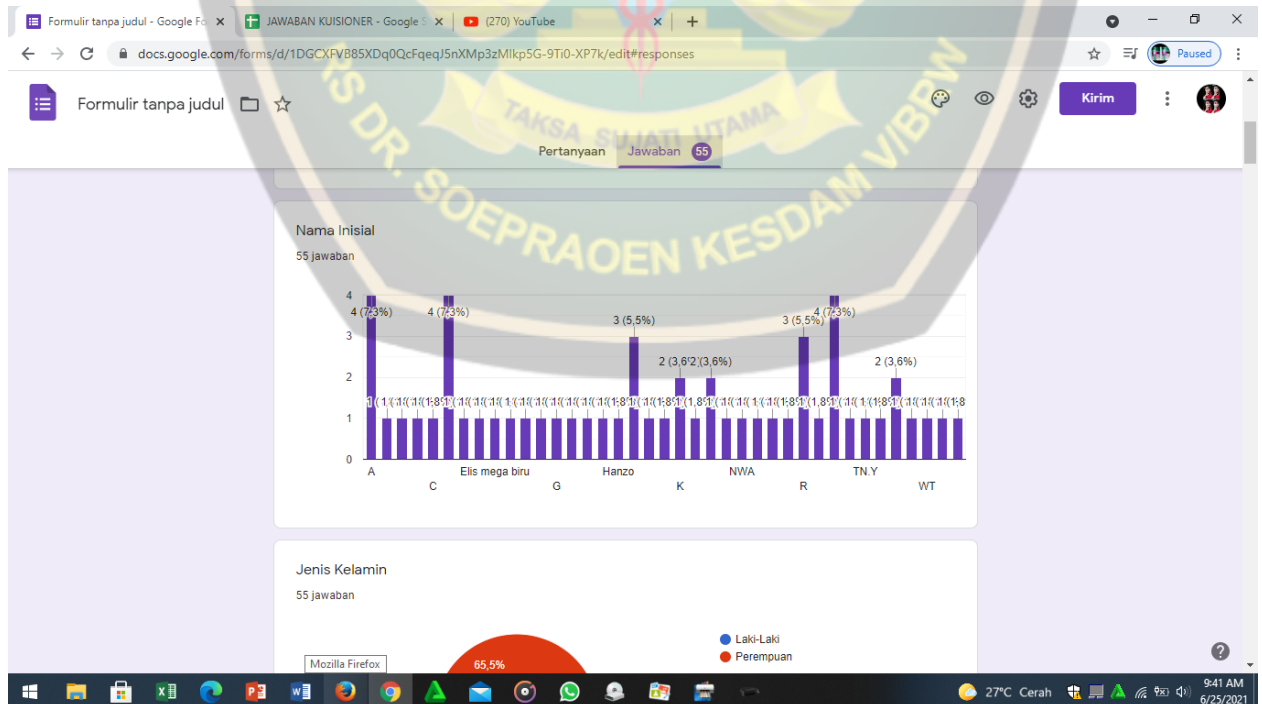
Formulir tanpa judul - Google Fo ×
JAWABAN KUISIONER - Google S ×
(270) YouTube ×
+

docs.google.com/forms/d/1DGCXFVB85XDq0QcFqeqJ5nXMp3zMlkp5G-9Ti0-XP7k/edit#responses

Paused

Formulir tanpa judul

Kirim

Pertanyaan Jawaban 55

TAKSA SUJATI UTAMA
SOEPRAOEN KESDAM V/BRW

Nama Inisial
55 jawaban

4 (7,3%) 4 (7,3%) 3 (5,5%) 2 (3,6%) 2 (3,6%) 3 (5,5%) 4 (7,3%) 2 (3,6%)

4
3
2
1
0

A C Elis mega biru G Hanzo K NWA R TN.Y WT

Jenis Kelamin
55 jawaban

Mozilla Firefox

65,5%

Laki-Laki
Perempuan

27°C Cerah
9:41 AM
6/25/2021